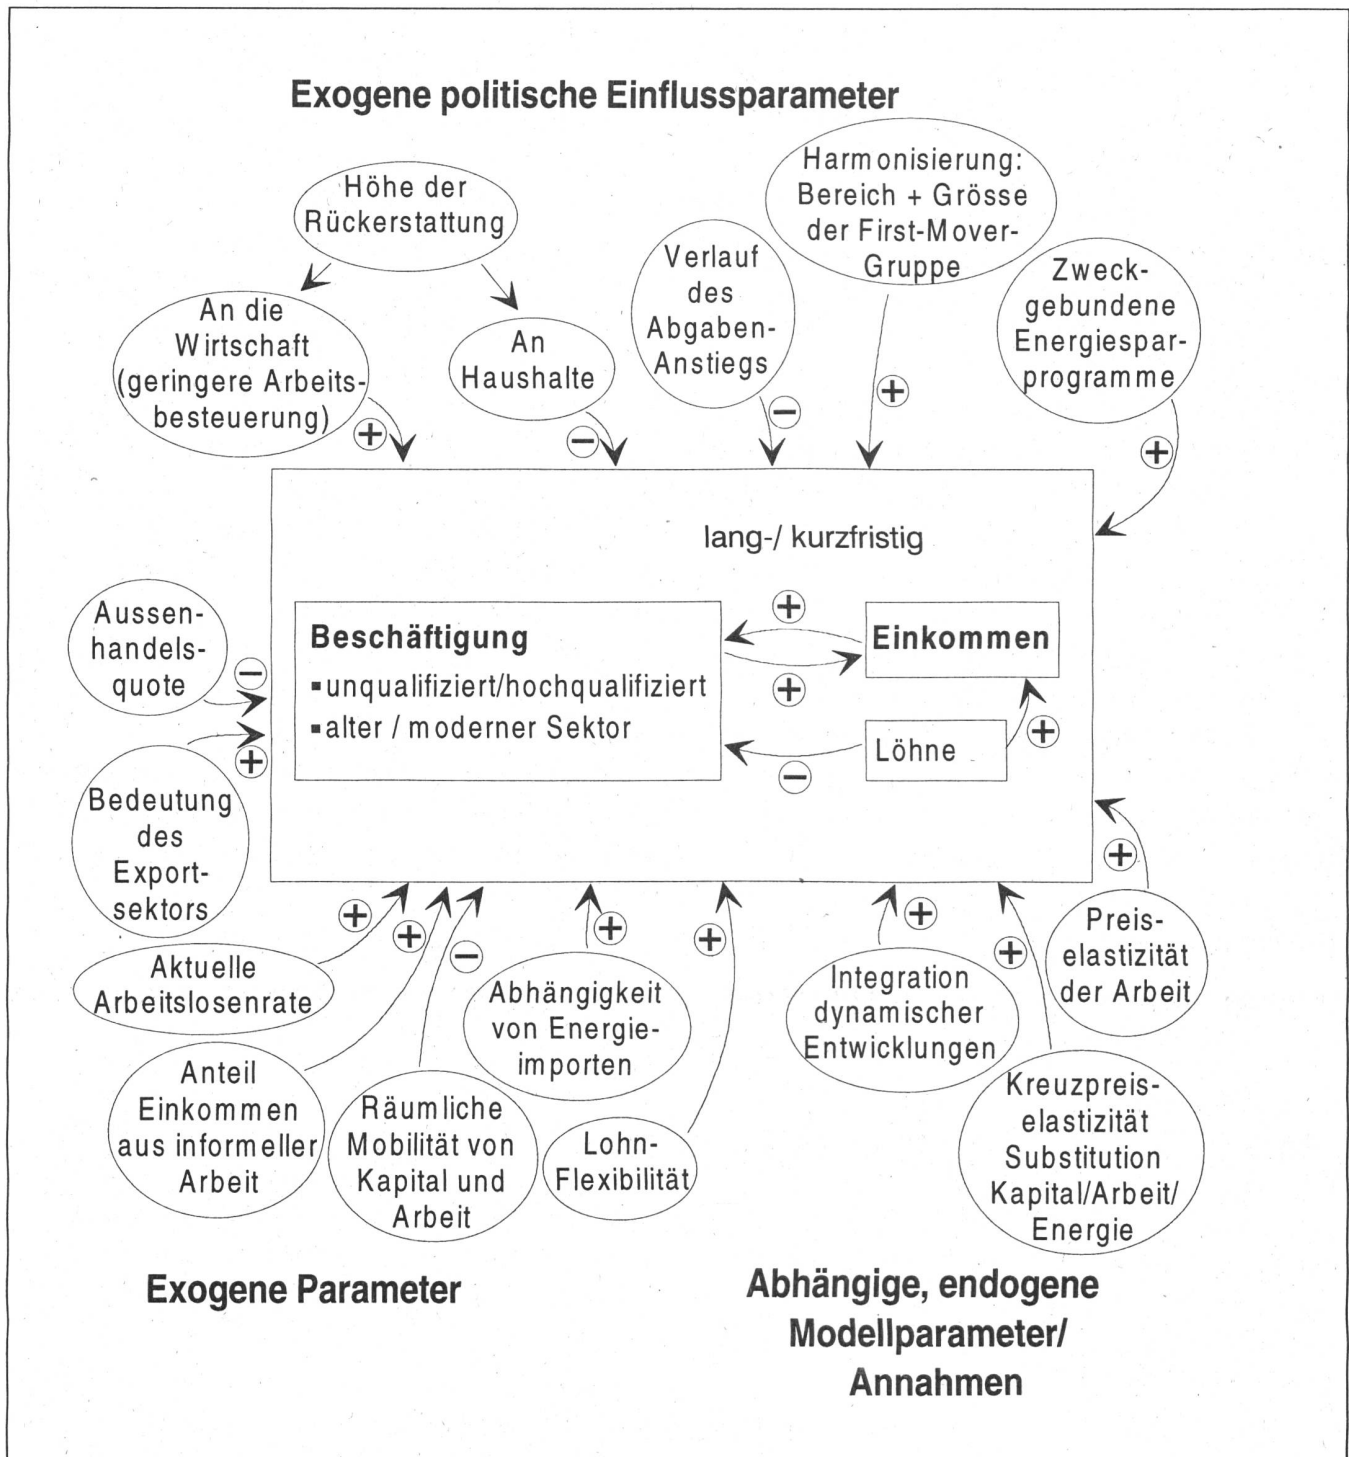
Exogene politische Einflussparameter

Höhe der Rückerstattung

An die Wirtschaft (geringere Arbeitsbesteuerung)

+

An Haushalte

−

Verlauf des Abgaben-Anstiegs

−

Harmonisierung: Bereich + Grösse der First-Mover-Gruppe

+

Zweckgebundene Energiesparprogramme

+

lang-/ kurzfristig

Beschäftigung
▪unqualifiziert/hochqualifiziert
▪alter / moderner Sektor

+

Einkommen

+

Löhne

+

−

Aussenhandelsquote

−

+

Bedeutung des Exportsektors

+

+

−

+

+

+

+

+

Aktuelle Arbeitslosenrate

Anteil Einkommen aus informeller Arbeit

Räumliche Mobilität von Kapital und Arbeit

Abhängigkeit von Energieimporten

Lohn-Flexibilität

Integration dynamischer Entwicklungen

Preiselastizität der Arbeit

Kreuzpreiselastizität Substitution Kapital/Arbeit/Energie

Exogene Parameter

Abhängige, endogene Modellparameter/ Annahmen